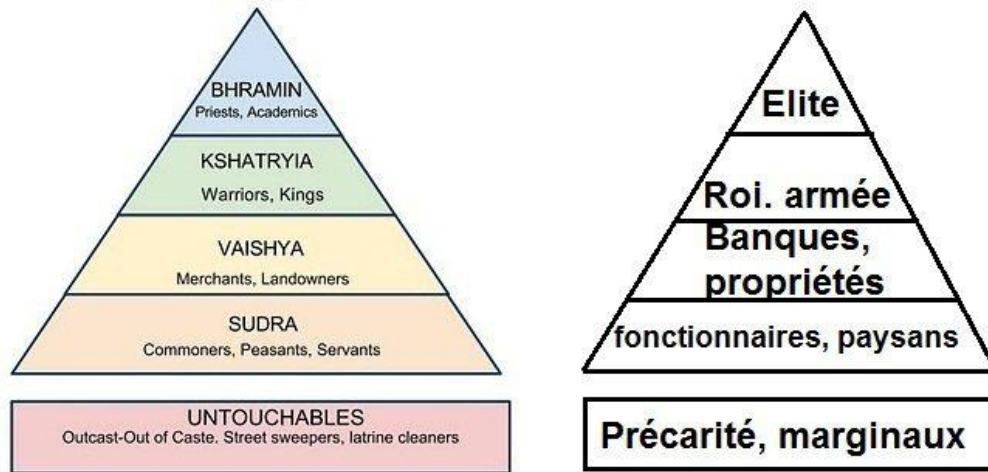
BHRAMIN
Priests, Academics

KSHATRYIA
Warriors, Kings

VAISHYA
Merchants, Landowners

SUDRA
Commoners, Peasants, Servants

UNTOUCHABLES
Outcast-Out of Caste. Street sweepers, latrine cleaners

Elite

Roi. armée

Banques, propriétés

fonctionnaires, paysans

Précarité, marginaux